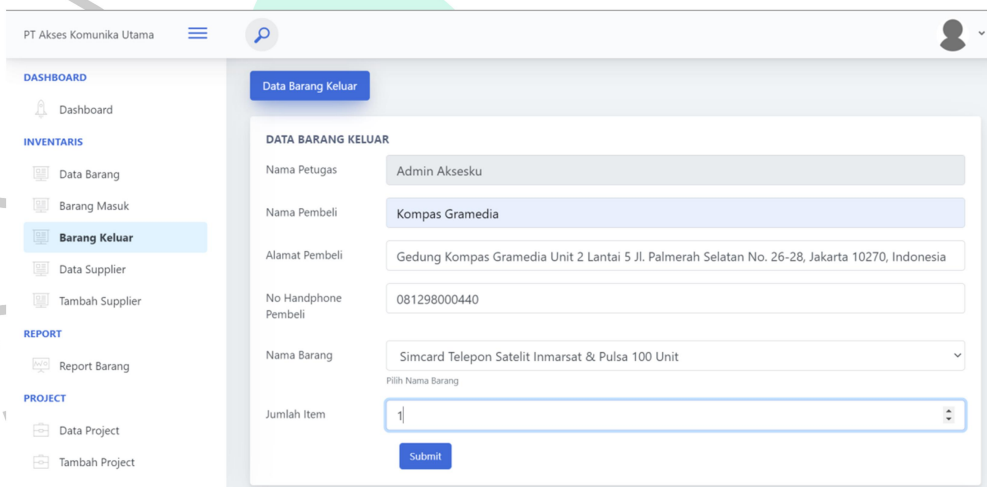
PT Akses Komunika Utama

DASHBOARD

Dashboard

INVENTARIS

Data Barang

Barang Masuk

Barang Keluar

Data Supplier

Tambah Supplier

REPORT

Report Barang

PROJECT

Data Project

Tambah Project

Data Barang Keluar

DATA BARANG KELUAR

Nama Petugas
Admin Aksesku

Nama Pembeli
Kompas Gramedia

Alamat Pembeli
Gedung Kompas Gramedia Unit 2 Lantai 5 Jl. Palmerah Selatan No. 26-28, Jakarta 10270, Indonesia

No Handphone Pembeli
081298000440

Nama Barang
Simcard Telepon Satelit Inmarsat & Pulsa 100 Unit
Pilih Nama Barang

Jumlah Item
1

Submit